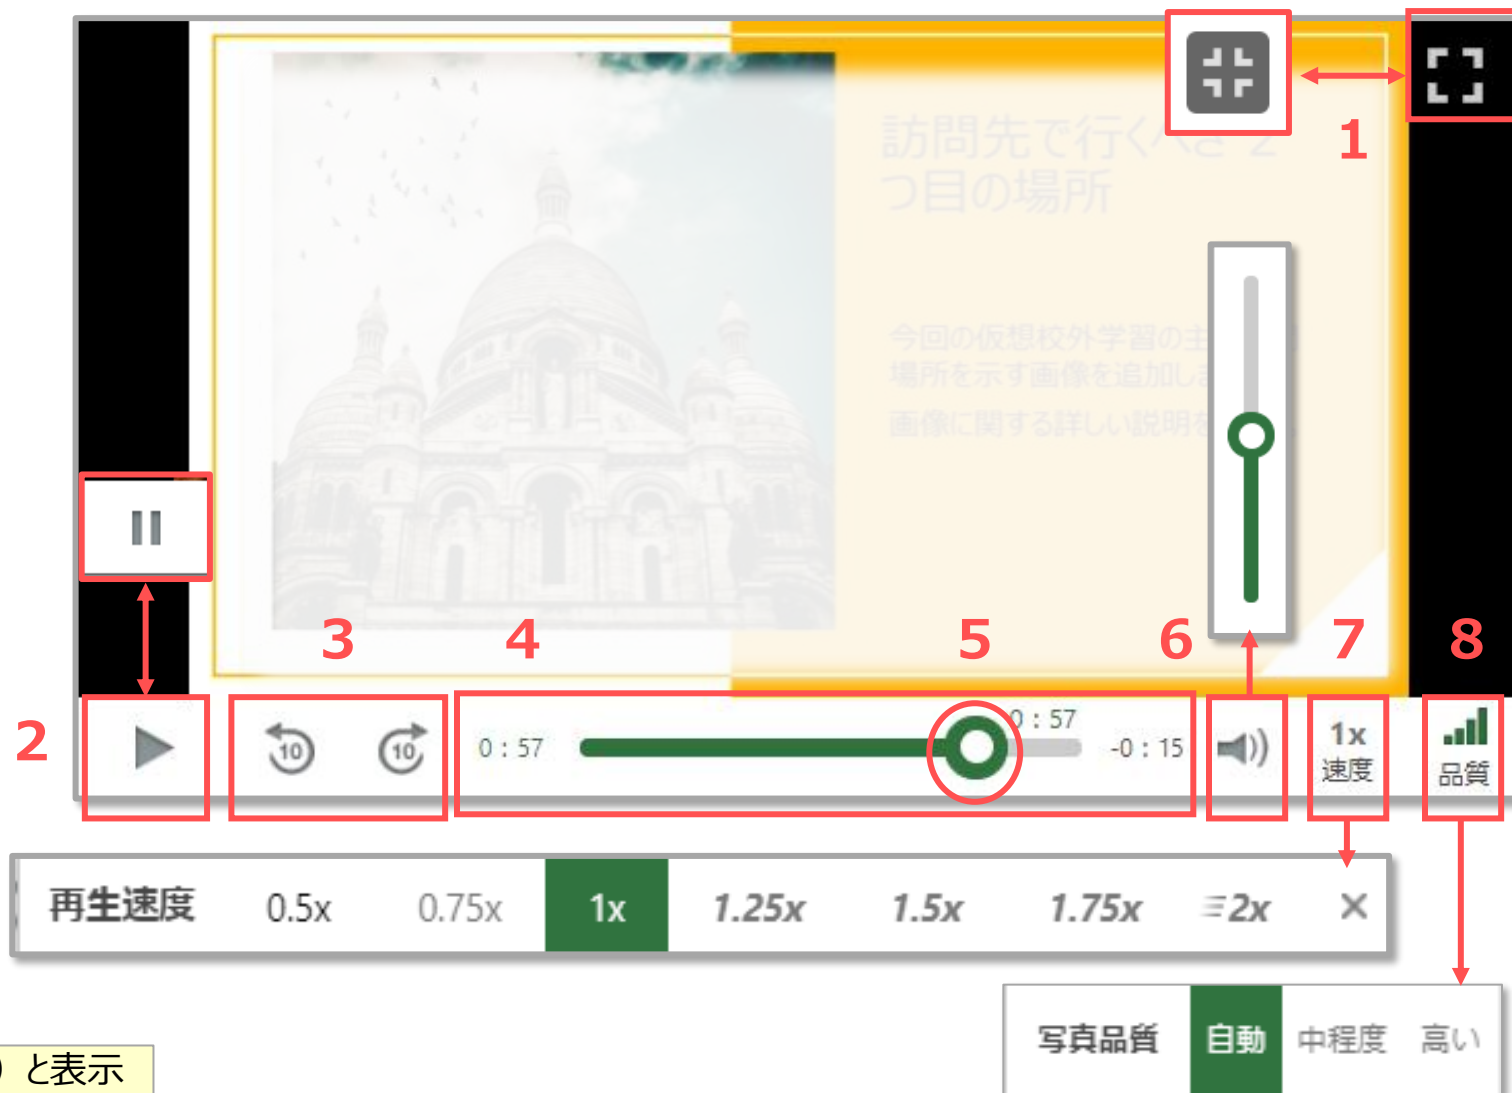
訪問先で行くべき 2 つ目の場所

今回の仮想校外学習の主 場所を示す画像を追加し 画像に関する詳しい説明を

1
2
3
4
5
6
7
8

10 10

0 : 57
0 : 57
-0 : 15

1x
速度

品質

再生速度 0.5x 0.75x 1x 1.25x 1.5x 1.75x 2x ×

写真品質 自動 中程度 高い

) と表示